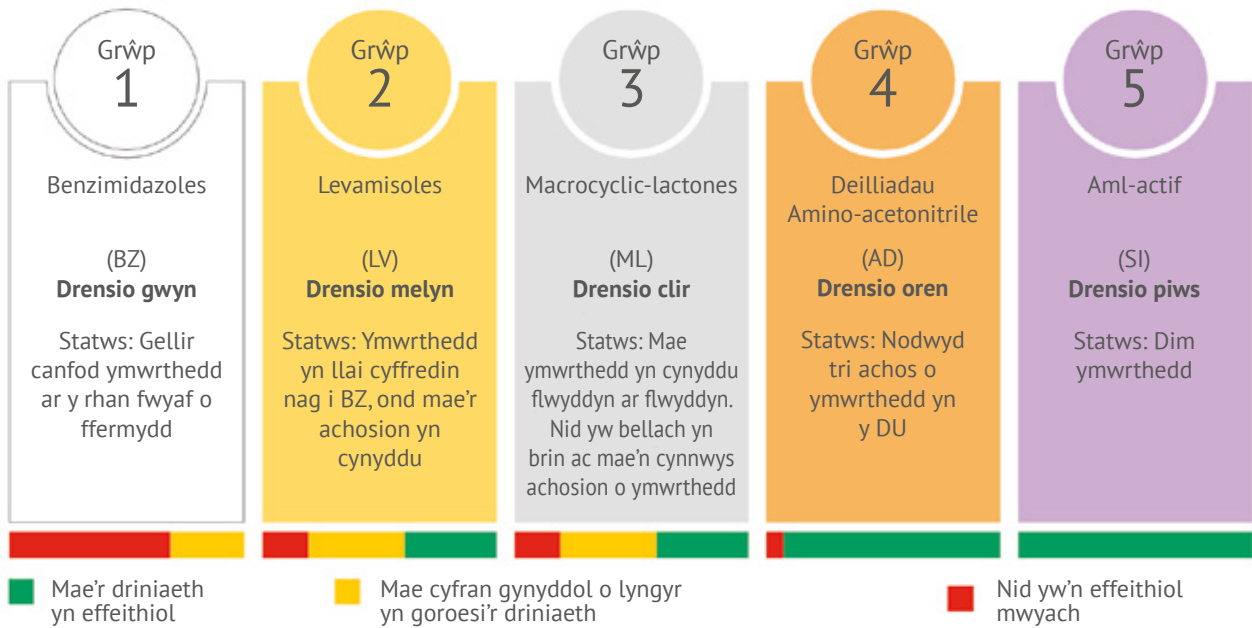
Grŵp 1

Benzimidazoles

(BZ)
**Drensio gwyn**

Statws: Gellir canfod ymwrthedd ar y rhan fwyaf o ffermydd

Grŵp 2

Levamisoles

(LV)
**Drensio melyn**

Statws: Ymwrthedd yn llai cyffredin nag i BZ, ond mae'r achosion yn cynyddu

Grŵp 3

Macrocyclic-lactones

(ML)
**Drensio clir**

Statws: Mae ymwrthedd yn cynyddu flwyddyn ar flwyddyn. Nid yw bellach yn brin ac mae'n cynnwys achosion o ymwrthedd

Grŵp 4

Deilliadau Amino-acetonitrile

(AD)
**Drensio oren**

Statws: Nodwyd tri achos o ymwrthedd yn y DU

Grŵp 5

Aml-actif

(SI)
**Drensio piws**

Statws: Dim ymwrthedd

Mae'r driniaeth yn effeithiol

Mae cyfran gynyddol o lyngyr yn goroesi'r driniaeth

Nid yw'n effeithiol mwyach